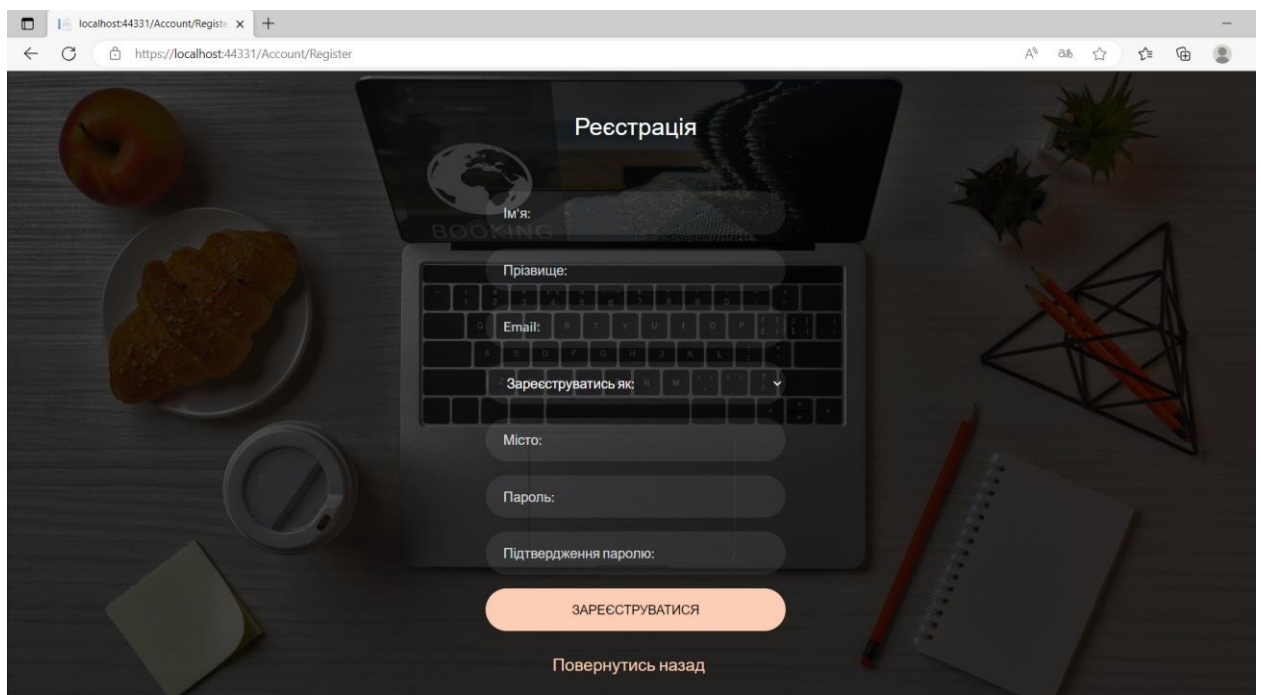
localhost:44331/Account/Registe ×
+
https://localhost:44331/Account/Register

Реєстрація

BOOKING

Ім'я:

Прізвище:

Email:

Зареєструватись як:

Місто:

Пароль:

Підтвердження паролю:

ЗАРЕЄСТРУВАТИСЯ

Повернутись назад